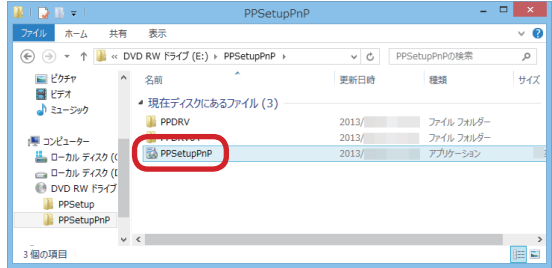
PPSetupPnP

ファイル ホーム 共有 表示

« DVD RW ドライブ (E:) › PPSetupPnP ›

PPSetupPnPの検索

ピクチャ
ビデオ
ミュージック

コンピューター
ローカル ディスク (C
ローカル ディスク (D
DVD RW ドライブ
PPSetup
PPSetupPnP

名前 更新日時 種類 サイズ

現在ディスクにあるファイル (3)

| 名前 | 更新日時 | 種類 |
|---|---|---|
| PPDRV | 2013/ | ファイル フォルダー |
| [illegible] | 2013/ | ファイル フォルダー |
| PPSetupPnP | 2013/ | アプリケーション |

3 個の項目